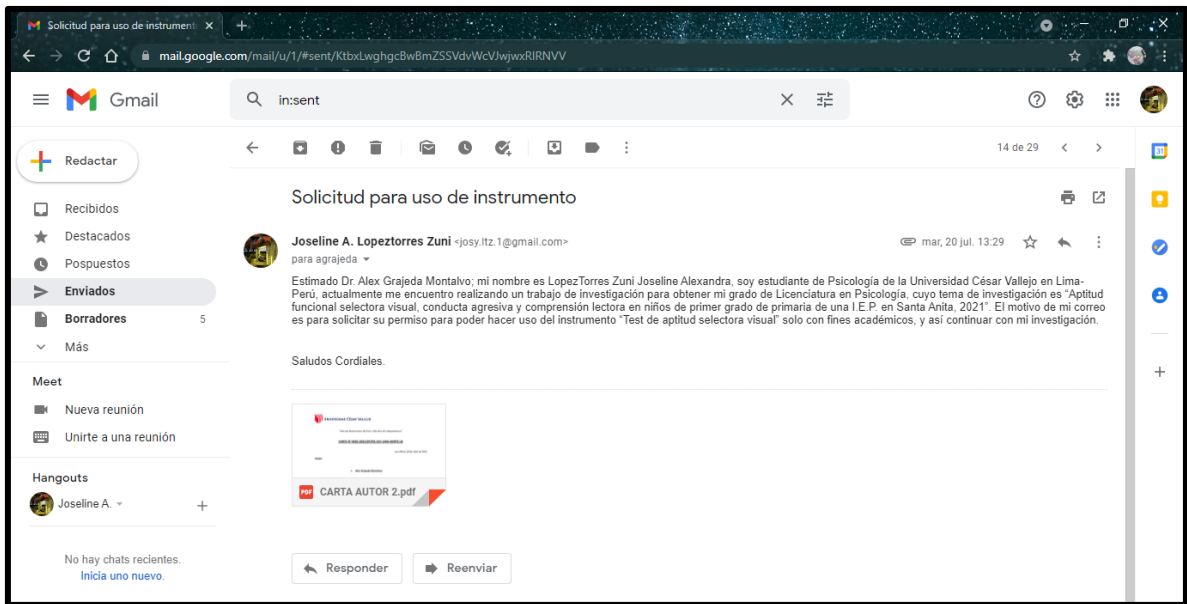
Solicitud para uso de instrument ×

mail.google.com/mail/u/1/#sent/KtbxLwghgcBwBmZSSVdvWcVJwjwxRIRNVV

Gmail

in:sent

14 de 29

Redactar

Recibidos
Destacados
Pospuestos
Enviados
Borradores 5
Más

Meet
Nueva reunión
Unirte a una reunión

Hangouts
Joseline A.

No hay chats recientes.
Inicia uno nuevo.

Solicitud para uso de instrumento

Joseline A. Lopeztorres Zuni <josy.ltz.1@gmail.com>
para agrajeda

mar, 20 jul. 13:29

Estimado Dr. Alex Grajeda Montalvo; mi nombre es LopezTorres Zuni Joseline Alexandra, soy estudiante de Psicología de la Universidad César Vallejo en Lima-Perú, actualmente me encuentro realizando un trabajo de investigación para obtener mi grado de Licenciatura en Psicología, cuyo tema de investigación es "Aptitud funcional selectora visual, conducta agresiva y comprensión lectora en niños de primer grado de primaria de una I.E.P. en Santa Anita, 2021". El motivo de mi correo es para solicitar su permiso para poder hacer uso del instrumento "Test de aptitud selectora visual" solo con fines académicos, y así continuar con mi investigación.

Saludos Cordiales.

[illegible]

CARTA AUTOR 2.pdf

Responder
Reenviar